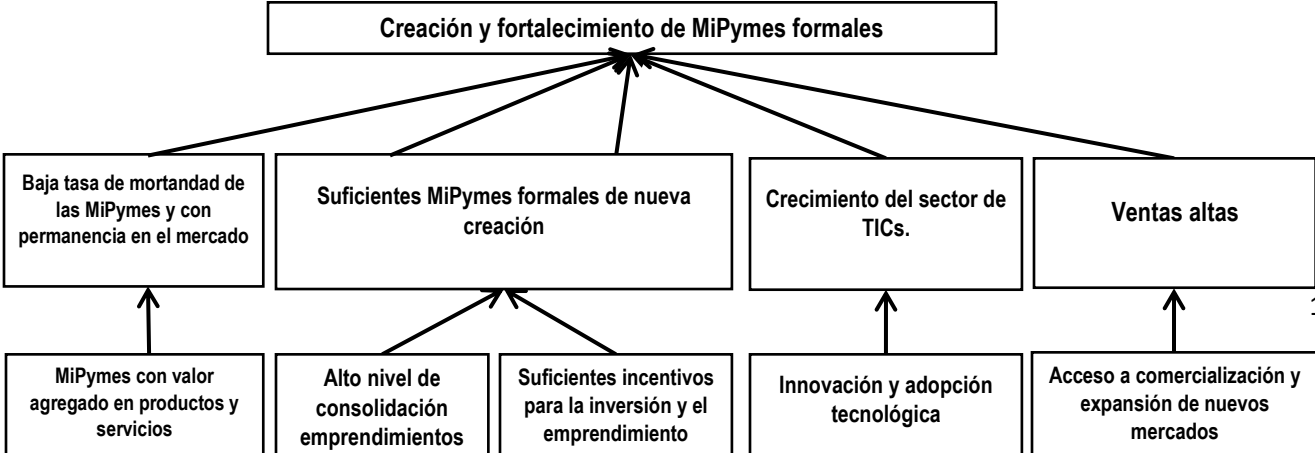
Creación y fortalecimiento de MiPymes formales

Baja tasa de mortandad de las MiPymes y con permanencia en el mercado

Suficientes MiPymes formales de nueva creación

Crecimiento del sector de TICs.

Ventas altas

MiPymes con valor agregado en productos y servicios

Alto nivel de consolidación emprendimientos

Suficientes incentivos para la inversión y el emprendimiento

Innovación y adopción tecnológica

Acceso a comercialización y expansión de nuevos mercados

1